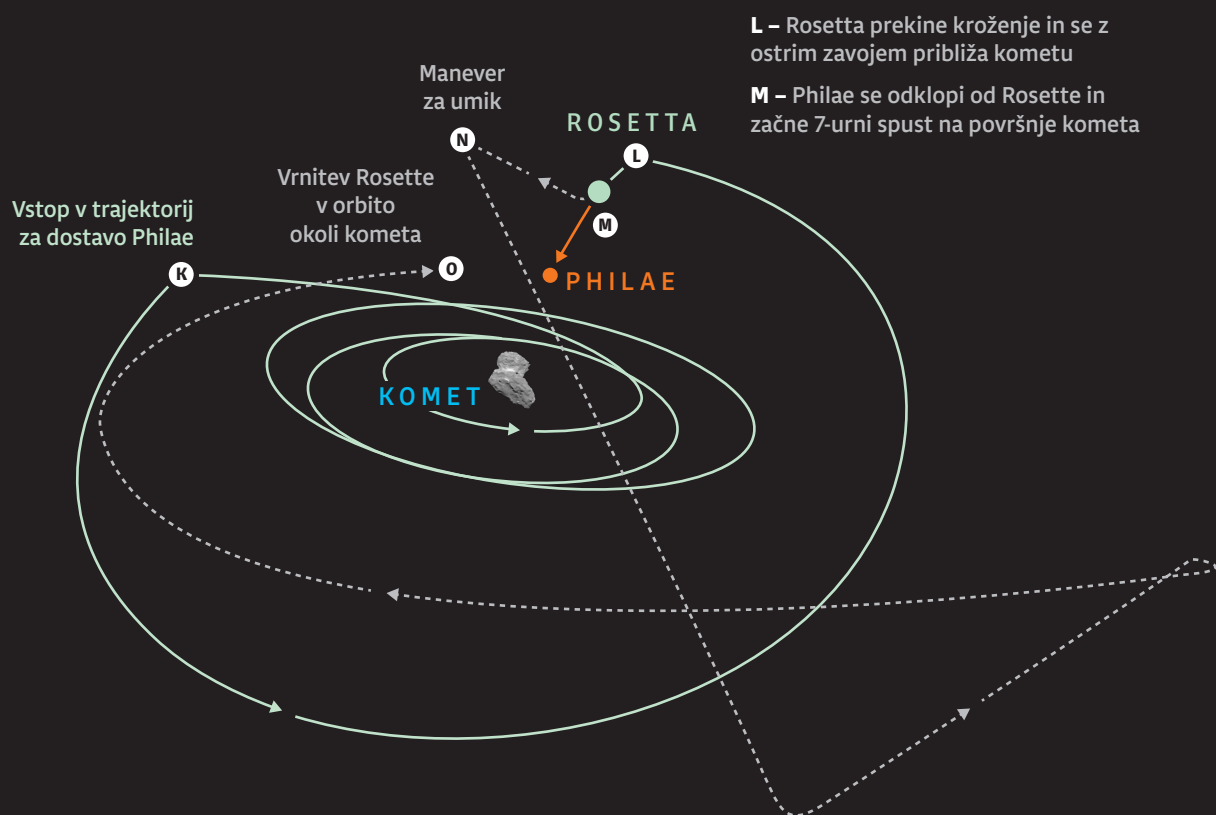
**L –** Rosetta prekine kroženje in se z ostrim zavojem približa kometu

**M –** Philae se odklopi od Rosette in začne 7-urni spust na površnje kometa

Manever za umik

N

ROSETTA

L

M

Vrnitev Rosette v orbito okoli kometa

Vstop v trajektorij za dostavo Philae

K

O

PHILAE

KOMET